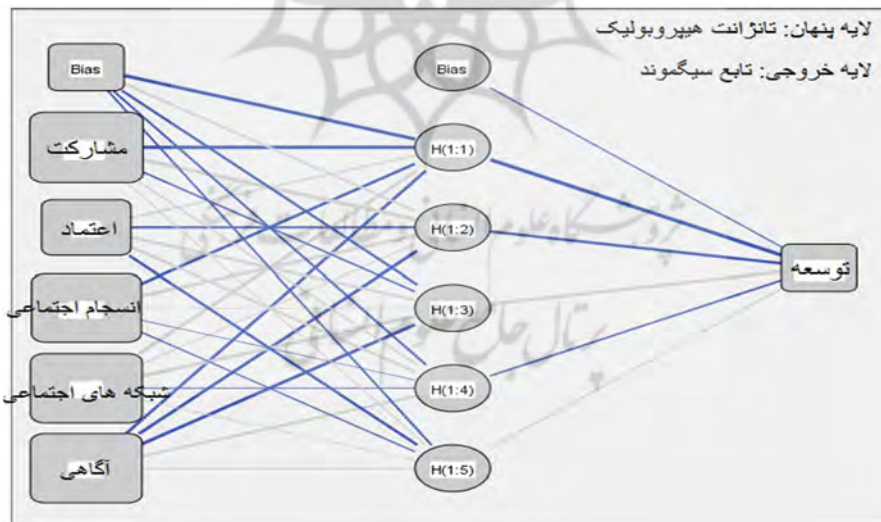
لایه پنهان: تانژانت هیپروبولیک

لایه خروجی: تابع سیگموند

Bias

مشارکت

اعتماد

انسجام اجتماعی

شبکه های اجتماعی

آگاهی

Bias

H(1:1)

H(1:2)

H(1:3)

H(1:4)

H(1:5)

توسعه

پژوهشگاه علوم انسانی و مطالعات فرهنگی

پرتال جامع علوم انسانی